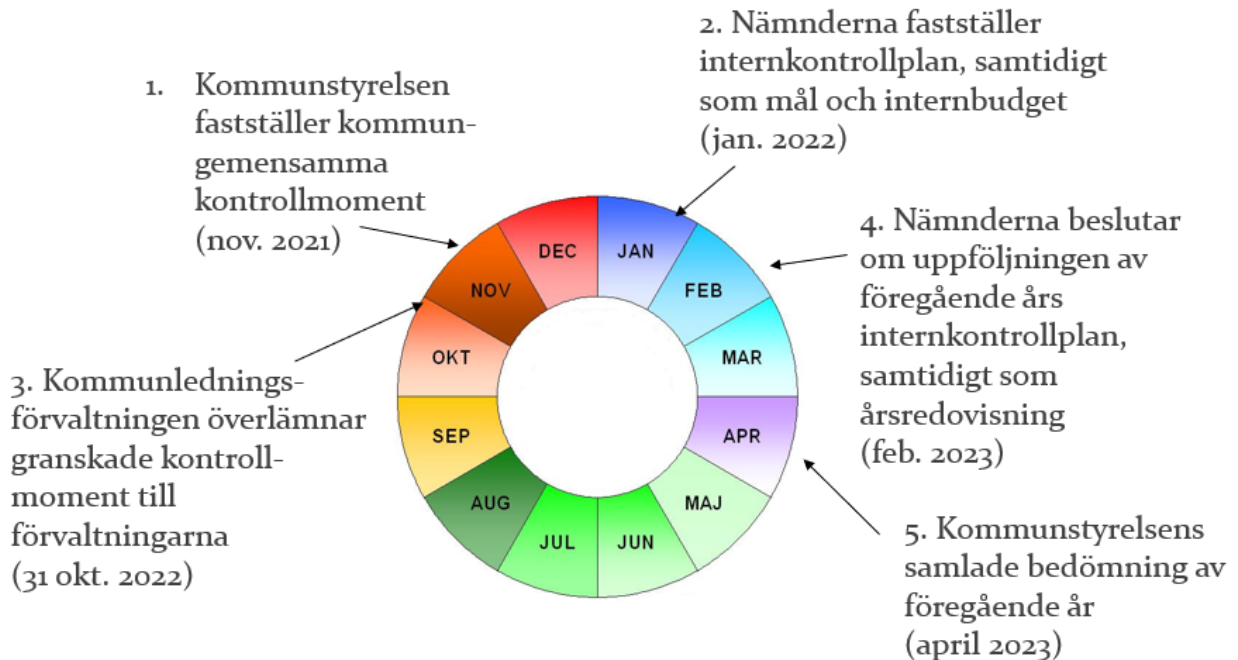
1. Kommunstyrelsen fastställer kommungemensamma kontrollmoment (nov. 2021)

2. Nämnderna fastställer internkontrollplan, samtidigt som mål och internbudget (jan. 2022)

4. Nämnderna beslutar om uppföljningen av föregående års internkontrollplan, samtidigt som årsredovisning (feb. 2023)

3. Kommunledningsförvaltningen överlämnar granskade kontrollmoment till förvaltningarna (31 okt. 2022)

DEC
JAN
FEB
MAR
APR
MAJ
JUN
JUL
AUG
SEP
OKT
NOV

5. Kommunstyrelsens samlade bedömning av föregående år (april 2023)